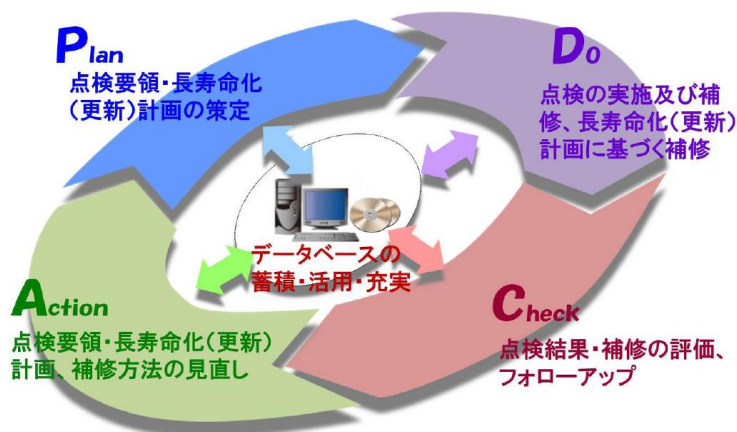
Plan
点検要領・長寿命化（更新）計画の策定

Do
点検の実施及び補修、長寿命化（更新）計画に基づく補修

データベースの
蓄積・活用・充実

Action
点検要領・長寿命化（更新）計画、補修方法の見直し

Check
点検結果・補修の評価、フォローアップ